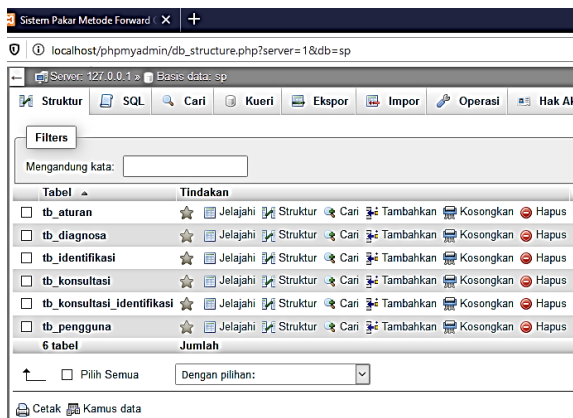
Sistem Pakar Metode Forward | ×  +

localhost/phpmyadmin/db_structure.php?server=1&db=sp

Server: 127.0.0.1 » Basis data: sp

Struktur  SQL  Cari  Kueri  Ekspor  Impor  Operasi  Hak Al

Filters

Mengandung kata:

| Tabel ▲ | Tindakan |
|---|---|
| tb_aturan | Jelajahi Struktur Cari Tambahkan Kosongkan Hapus |
| tb_diagnosa | Jelajahi Struktur Cari Tambahkan Kosongkan Hapus |
| tb_identifikasi | Jelajahi Struktur Cari Tambahkan Kosongkan Hapus |
| tb_konsultasi | Jelajahi Struktur Cari Tambahkan Kosongkan Hapus |
| tb_konsultasi_identifikasi | Jelajahi Struktur Cari Tambahkan Kosongkan Hapus |
| tb_pengguna | Jelajahi Struktur Cari Tambahkan Kosongkan Hapus |
| 6 tabel | Jumlah |

Pilih Semua  Dengan pilihan:

Cetak  Kamus data